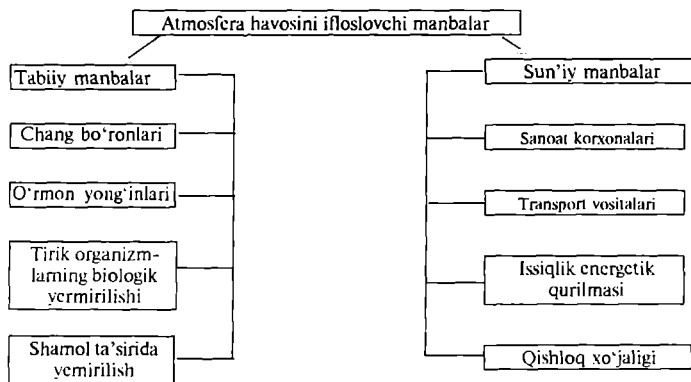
Atmosfera havosini ifloslovchi manbalar

Tabiiy manbalar

Chang bo'ronlari

O'rmon yong'inlari

Tirik organizmlarning biologik yemirilishi

Shamol ta'sirida yemirilish

Sun'iy manbalar

Sanoat korxonalari

Transport vositalari

Issiqlik energetik qurilmasi

Qishloq xo'jaligi